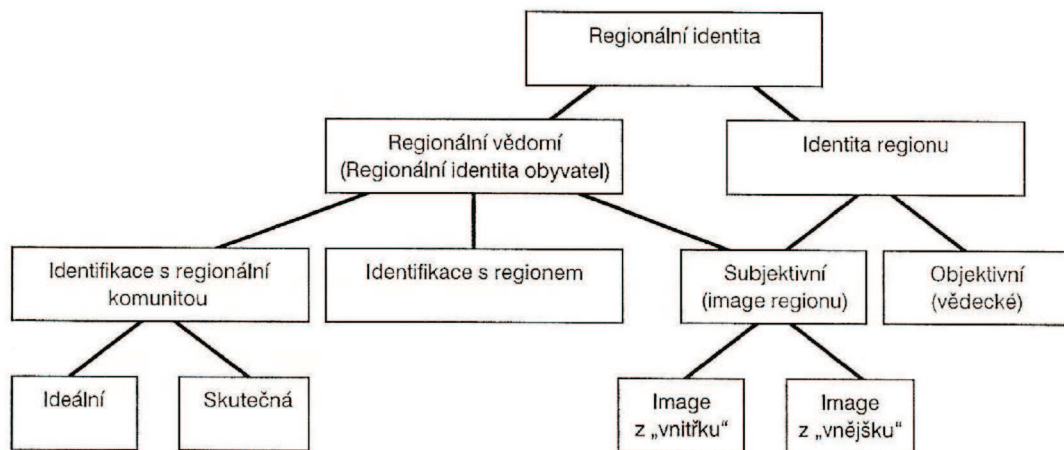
Regionální identita

Regionální vědomí
(Regionální identita obyvatel)

Identita regionu

Identifikace s regionální komunitou

Identifikace s regionem

Subjektivní
(image regionu)

Objektivní
(vědecké)

Ideální

Skutečná

Image
z „vnitřku“

Image
z „vnějšku“